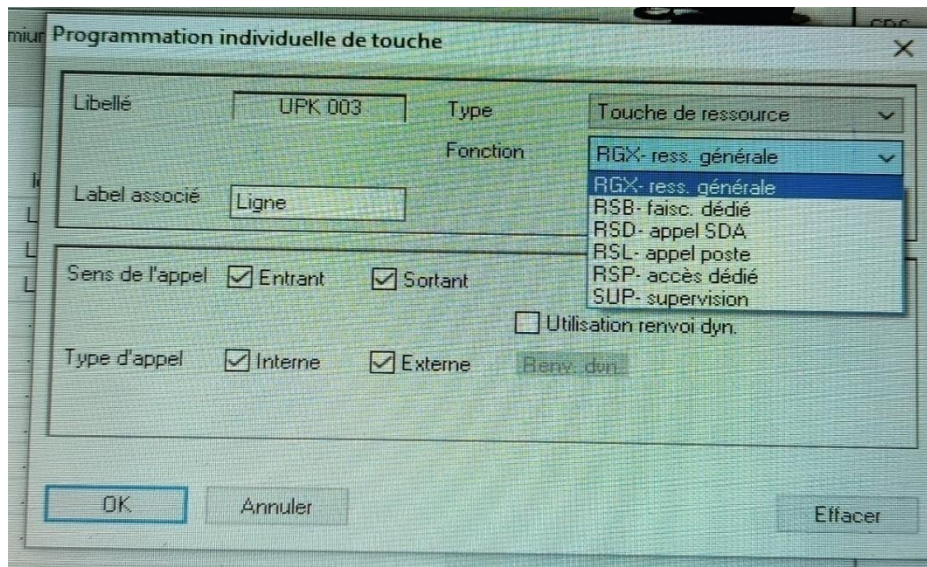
miur Programmation individuelle de touche

×

Libellé UPK 003

Type Touche de ressource

Fonction RGX- ress. générale

RGX- ress. générale
RSB- faisc. dédié
RSD- appel SDA
RSL- appel poste
RSP- accès dédié
SUP- supervision

Label associé Ligne

Sens de l'appel ☑ Entrant ☑ Sortant

☐ Utilisation renvoi dyn.

Type d'appel ☑ Interne ☑ Externe Renv. dyn.

OK Annuler Effacer